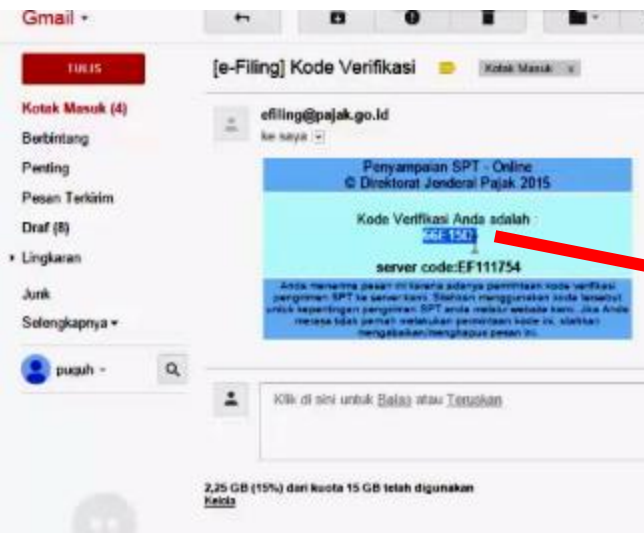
Gmail -

TULIS

Kotak Masuk (4)
Berbintang
Penting
Pesan Terkirim
Draf (8)
Lingkaran
Junk
Selengkapnya

puguh

[e-Filing] Kode Verifikasi

Kotak Masuk x

efiling@pajak.go.id
ke saya

Penyampaian SPT - Online
© Direktorat Jenderal Pajak 2015

Kode Verifikasi Anda adalah :
66F 1507

server code:EF111754

Anda menerima pesan ini karena adanya permintaan kode verifikasi pengiriman SPT ke server kami. Silahkan menggunakan kode tersebut untuk keperluan pengiriman SPT anda melalui website kami. Jika Anda merasa tidak pernah melakukan permintaan kode ini, silahkan mengabaikan/menghapus pesan ini.

Klik di sini untuk Balas atau Teruskan

2,25 GB (15%) dari kuota 15 GB telah digunakan
Kelola